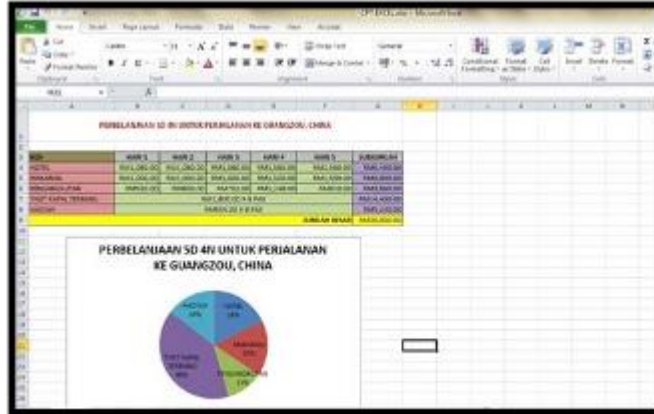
PERBELANJAAN 5D 4N UNTUK PERJALANAN KE GUANGZOU, CHINA

| KOS | HARI 1 | HARI 2 | HARI 3 | HARI 4 | HARI 5 | SUBJUMLAH |
|---|---|---|---|---|---|---|
| HOTEL | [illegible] | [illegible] | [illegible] | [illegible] | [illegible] | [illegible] |
| MAKANAN | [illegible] | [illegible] | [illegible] | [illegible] | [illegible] | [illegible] |
| PENGANGKUTAN | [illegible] | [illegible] | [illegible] | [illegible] | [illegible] | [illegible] |
| TIKET KAPAL TERBANG | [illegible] | | | | | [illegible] |
| PASPORT | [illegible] | | | | | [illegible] |
| | | | | | JUMLAH BESAR | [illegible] |

PERBELANJAAN 5D 4N UNTUK PERJALANAN KE GUANGZOU, CHINA

PASPORT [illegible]
HOTEL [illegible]
MAKANAN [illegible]
PENGANGKUTAN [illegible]
TIKET KAPAL TERBANG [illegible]